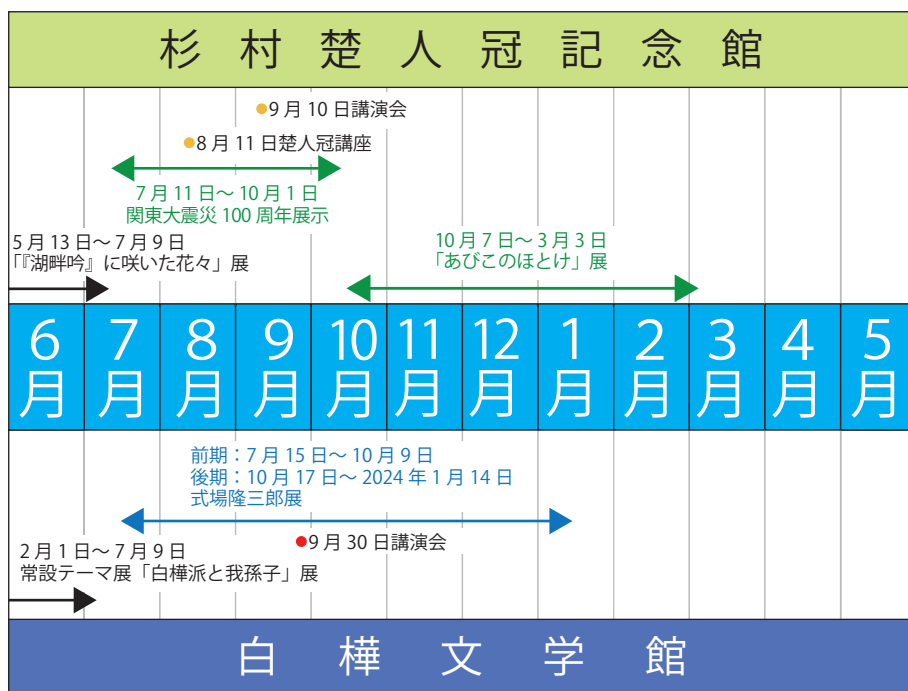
杉村楚人冠記念館

●9月10日講演会

●8月11日楚人冠講座

7月11日～10月1日
関東大震災100周年展示

5月13日～7月9日
「『湖畔吟』に咲いた花々」展

10月7日～3月3日
「あびこのほとけ」展

| 6月 | 7月 | 8月 | 9月 | 10月 | 11月 | 12月 | 1月 | 2月 | 3月 | 4月 | 5月 |
|---|---|---|---|---|---|---|---|---|---|---|---|

前期：7月15日～10月9日
後期：10月17日～2024年1月14日
式場隆三郎展

●9月30日講演会

2月1日～7月9日
常設テーマ展「白樺派と我孫子」展

白樺文学館